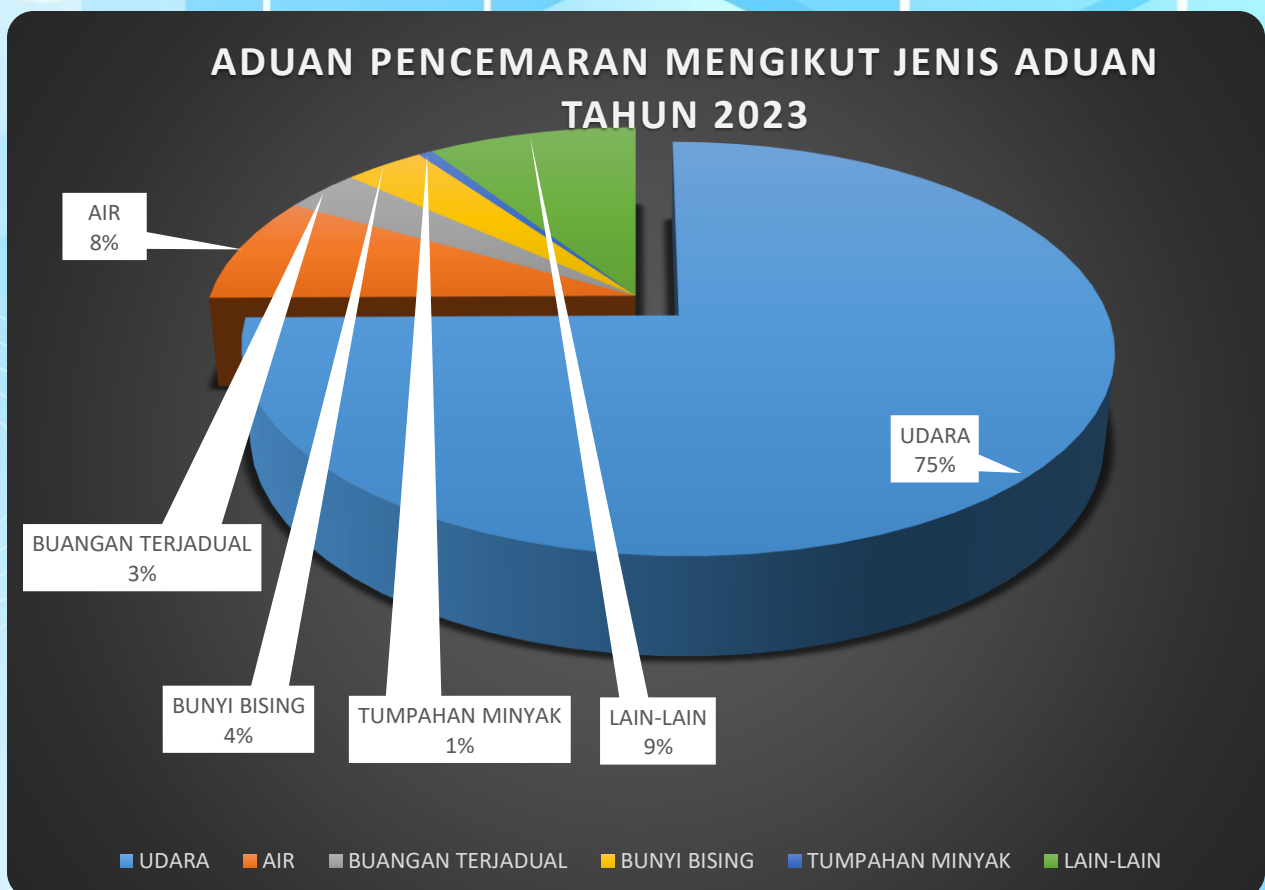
ADUAN PENCEMARAN MENGIKUT JENIS ADUAN TAHUN 2023

AIR
8%

UDARA
75%

BUANGAN TERJADUAL
3%

BUNYI BISING
4%

TUMPAHAN MINYAK
1%

LAIN-LAIN
9%

UDARA AIR BUANGAN TERJADUAL BUNYI BISING TUMPAHAN MINYAK LAIN-LAIN